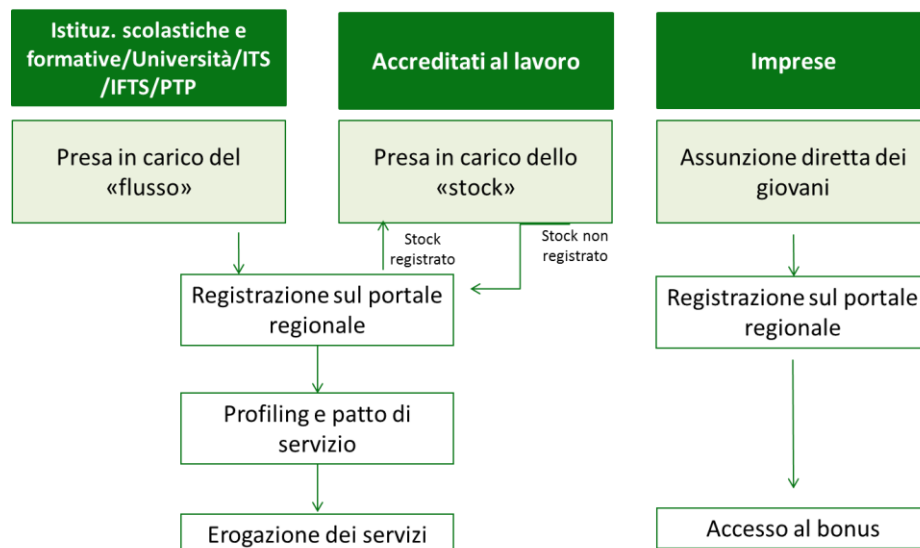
Istituz. scolastiche e formative/Università/ITS /IFTS/PTP

Presa in carico del «flusso»

Accreditati al lavoro

Presa in carico dello «stock»

Stock registrato

Stock non registrato

Registrazione sul portale regionale

Profiling e patto di servizio

Erogazione dei servizi

Imprese

Assunzione diretta dei giovani

Registrazione sul portale regionale

Accesso al bonus